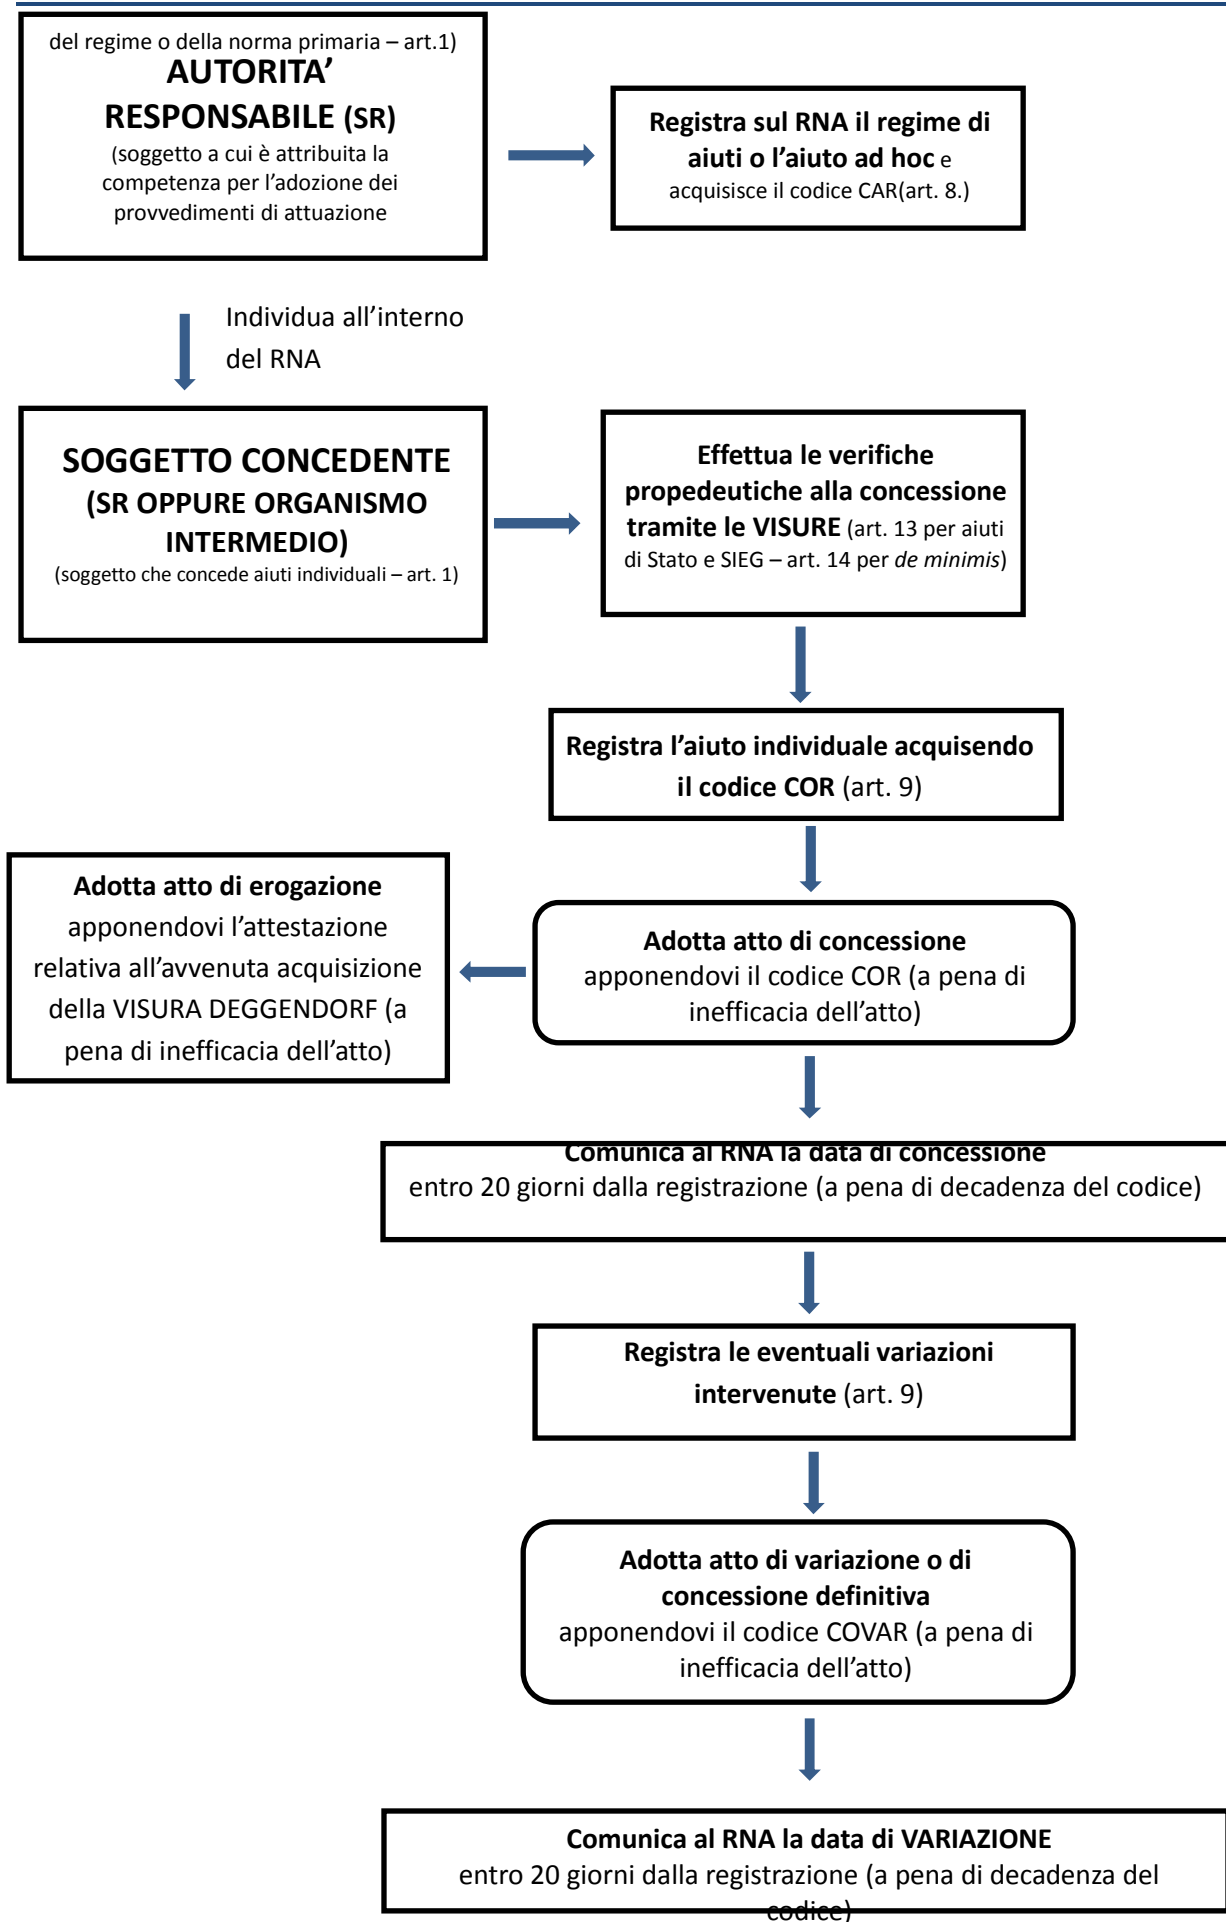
del regime o della norma primaria – art.1)
**AUTORITA' RESPONSABILE (SR)**
(soggetto a cui è attribuita la competenza per l'adozione dei provvedimenti di attuazione

**Registra sul RNA il regime di aiuti o l'aiuto ad hoc** e acquisisce il codice CAR(art. 8.)

Individua all'interno del RNA

**SOGGETTO CONCEDENTE (SR OPPURE ORGANISMO INTERMEDIO)**
(soggetto che concede aiuti individuali – art. 1)

**Effettua le verifiche propedeutiche alla concessione tramite le VISURE** (art. 13 per aiuti di Stato e SIEG – art. 14 per *de minimis*)

**Registra l'aiuto individuale acquisendo il codice COR** (art. 9)

**Adotta atto di erogazione** apponendovi l'attestazione relativa all'avvenuta acquisizione della VISURA DEGGENDORF (a pena di inefficacia dell'atto)

**Adotta atto di concessione** apponendovi il codice COR (a pena di inefficacia dell'atto)

**Comunica al RNA la data di concessione**
entro 20 giorni dalla registrazione (a pena di decadenza del codice)

**Registra le eventuali variazioni intervenute** (art. 9)

**Adotta atto di variazione o di concessione definitiva**
apponendovi il codice COVAR (a pena di inefficacia dell'atto)

**Comunica al RNA la data di VARIAZIONE**
entro 20 giorni dalla registrazione (a pena di decadenza del codice)